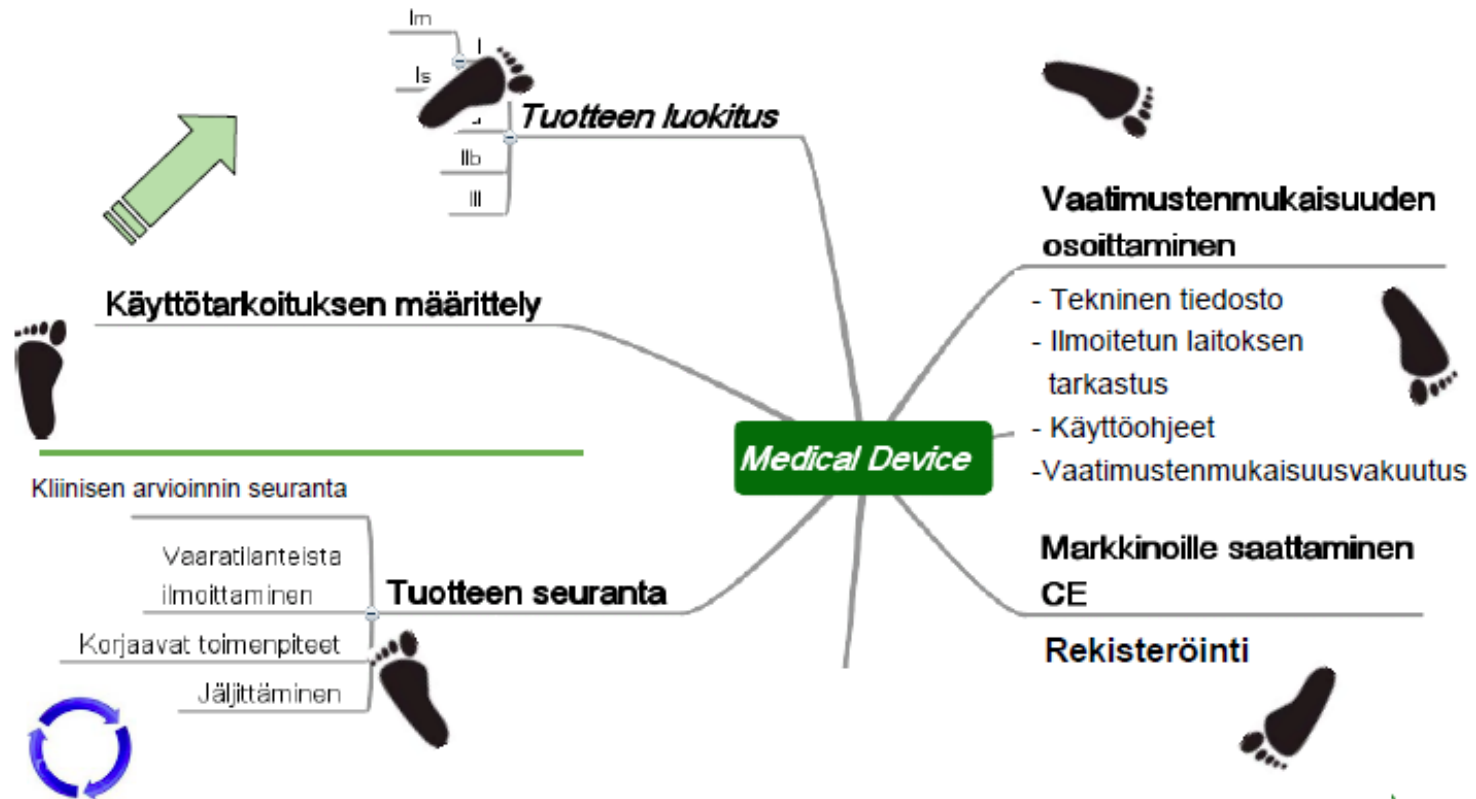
Im

I

Is

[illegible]

Tuotteen luokitus

IIb

III

Vaatimustenmukaisuuden osoittaminen

- Tekninen tiedosto
- Ilmoitetun laitoksen tarkastus
- Käyttöohjeet
-Vaatimustenmukaisuusvakuutus

Käyttötarkoituksen määrittely

Medical Device

Kliinisen arvioinnin seuranta

Vaaratilanteista ilmoittaminen

Tuotteen seuranta

Korjaavat toimenpiteet

Jäljittäminen

Markkinoille saattaminen CE

Rekisteröinti